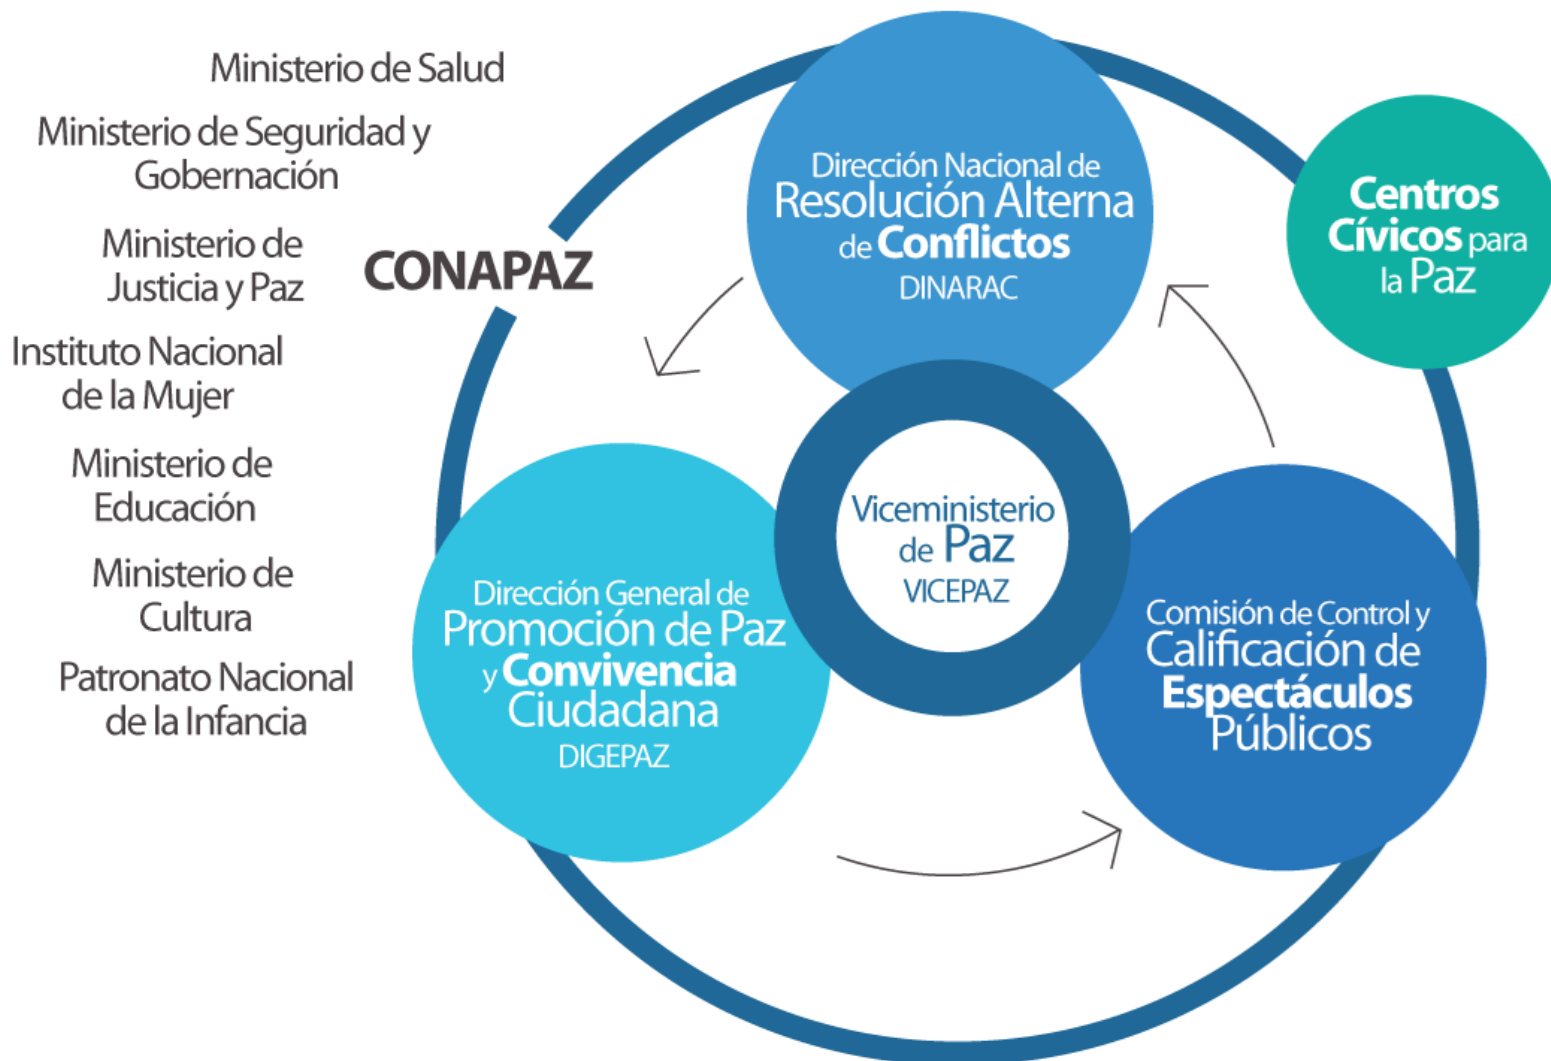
Ministerio de Salud

Ministerio de Seguridad y Gobernación

Ministerio de Justicia y Paz

Instituto Nacional de la Mujer

Ministerio de Educación

Ministerio de Cultura

Patronato Nacional de la Infancia

CONAPAZ

Dirección Nacional de Resolución Alterna de Conflictos
DINARAC

Centros Cívicos para la Paz

Viceministerio de Paz
VICEPAZ

Dirección General de Promoción de Paz y Convivencia Ciudadana
DIGEPAZ

Comisión de Control y Calificación de Espectáculos Públicos